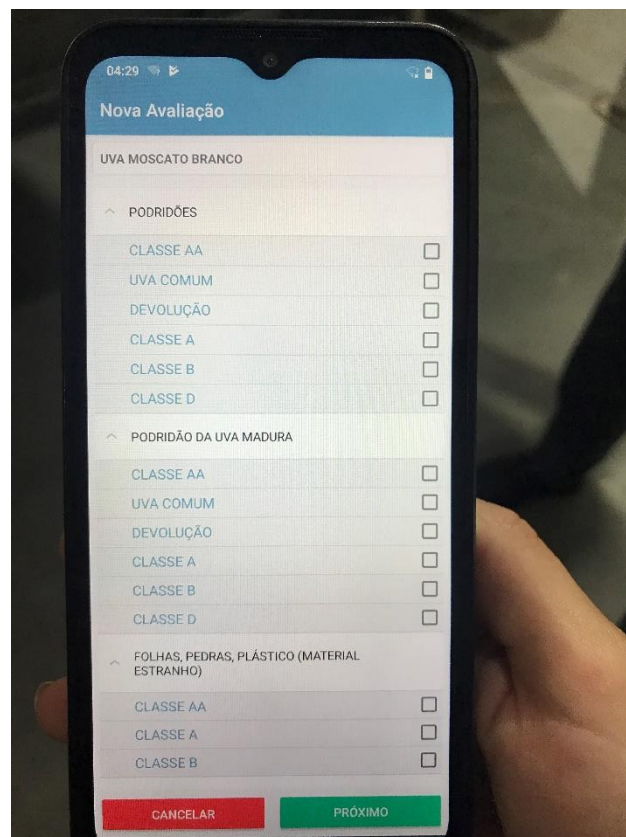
04:29

Nova Avaliação

UVA MOSCATO BRANCO

PODRIDÕES

CLASSE AA

UVA COMUM

DEVOLUÇÃO

CLASSE A

CLASSE B

CLASSE D

PODRIDÃO DA UVA MADURA

CLASSE AA

UVA COMUM

DEVOLUÇÃO

CLASSE A

CLASSE B

CLASSE D

FOLHAS, PEDRAS, PLÁSTICO (MATERIAL ESTRANHO)

CLASSE AA

CLASSE A

CLASSE B

CANCELAR

PRÓXIMO